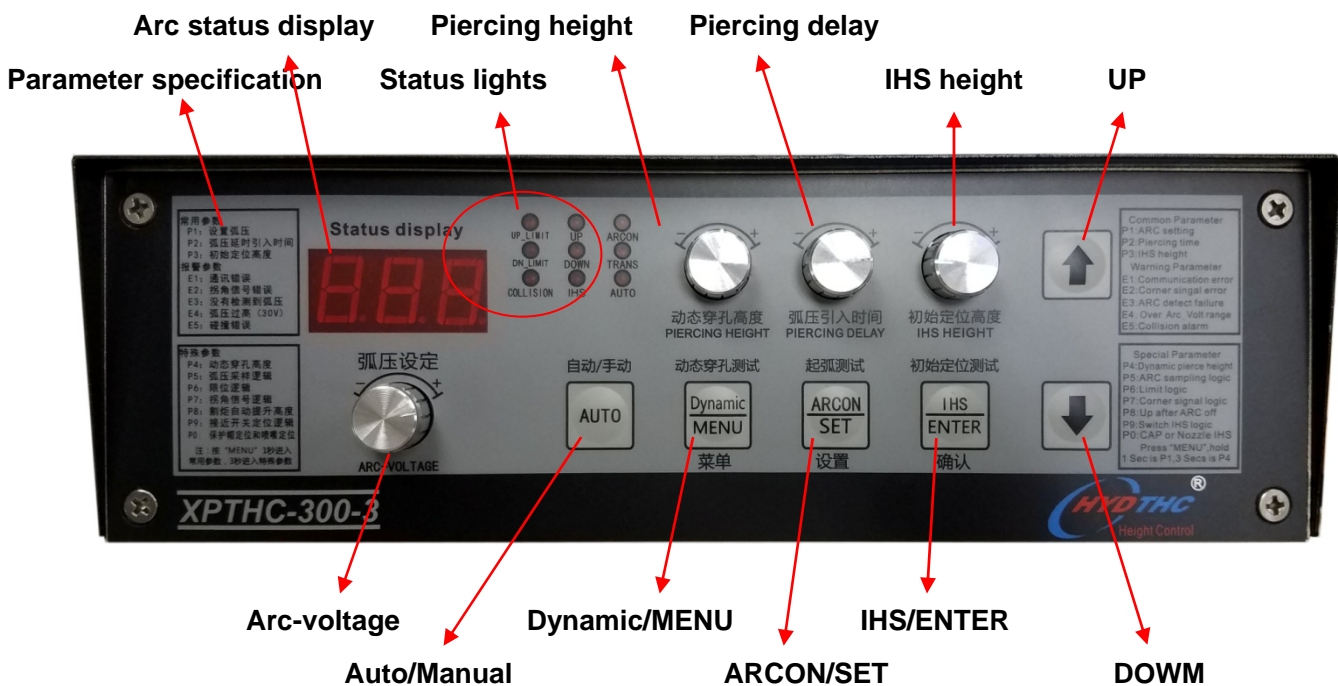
Arc status display
Piercing height
Piercing delay
Parameter specification
Status lights
IHS height
UP

常用参数
P1：设置弧压
P2：弧压延时引入时间
P3：初始定位高度
报警参数
E1：通讯错误
E2：拐角信号错误
E3：没有检测到弧压
E4：弧压过高（30V）
E5：碰撞错误

Status display

UP_LIMIT
DN_LIMIT
COLLISION
UP
DOWN
IHS
ARCON
TRANS
AUTO

动态穿孔高度
PIERCING HEIGHT
弧压引入时间
PIERCING DELAY
初始定位高度
IHS HEIGHT

Common Parameter
P1:ARC setting
P2:Piercing time
P3:IHS height
Warning Parameter
E1:Communication error
E2:Corner singal error
E3:ARC detect failure
E4: Over Arc Volt range
E5:Collision alarm

特殊参数
P4：动态穿孔高度
P5：弧压采样逻辑
P6：限位逻辑
P7：拐角信号逻辑
P8：割后自动提升高度
P9：接近开关定位逻辑
P0：保护帽定位和喷嘴定位
注：按"MENU" 1秒进入常用参数，3秒进入特殊参数

弧压设定
ARC-VOLTAGE

自动/手动
AUTO
动态穿孔测试
Dynamic
MENU
菜单
起弧测试
ARCON
SET
设置
初始定位测试
IHS
ENTER
确认

Special Parameter
P4:Dynamic pierce height
P5:ARC sampling logic
P6:Limit logic
P7:Corner signal logic
P8:Up after ARC off
P9:Switch IHS logic
P0:CAP or Nozzle IHS
Press "MENU",hold
1 Sec is P1,3 Secs is P4

XPTHC-300-3
HYDTHC ®
Height Control

Arc-voltage
Dynamic/MENU
IHS/ENTER
Auto/Manual
ARCON/SET
DOWM